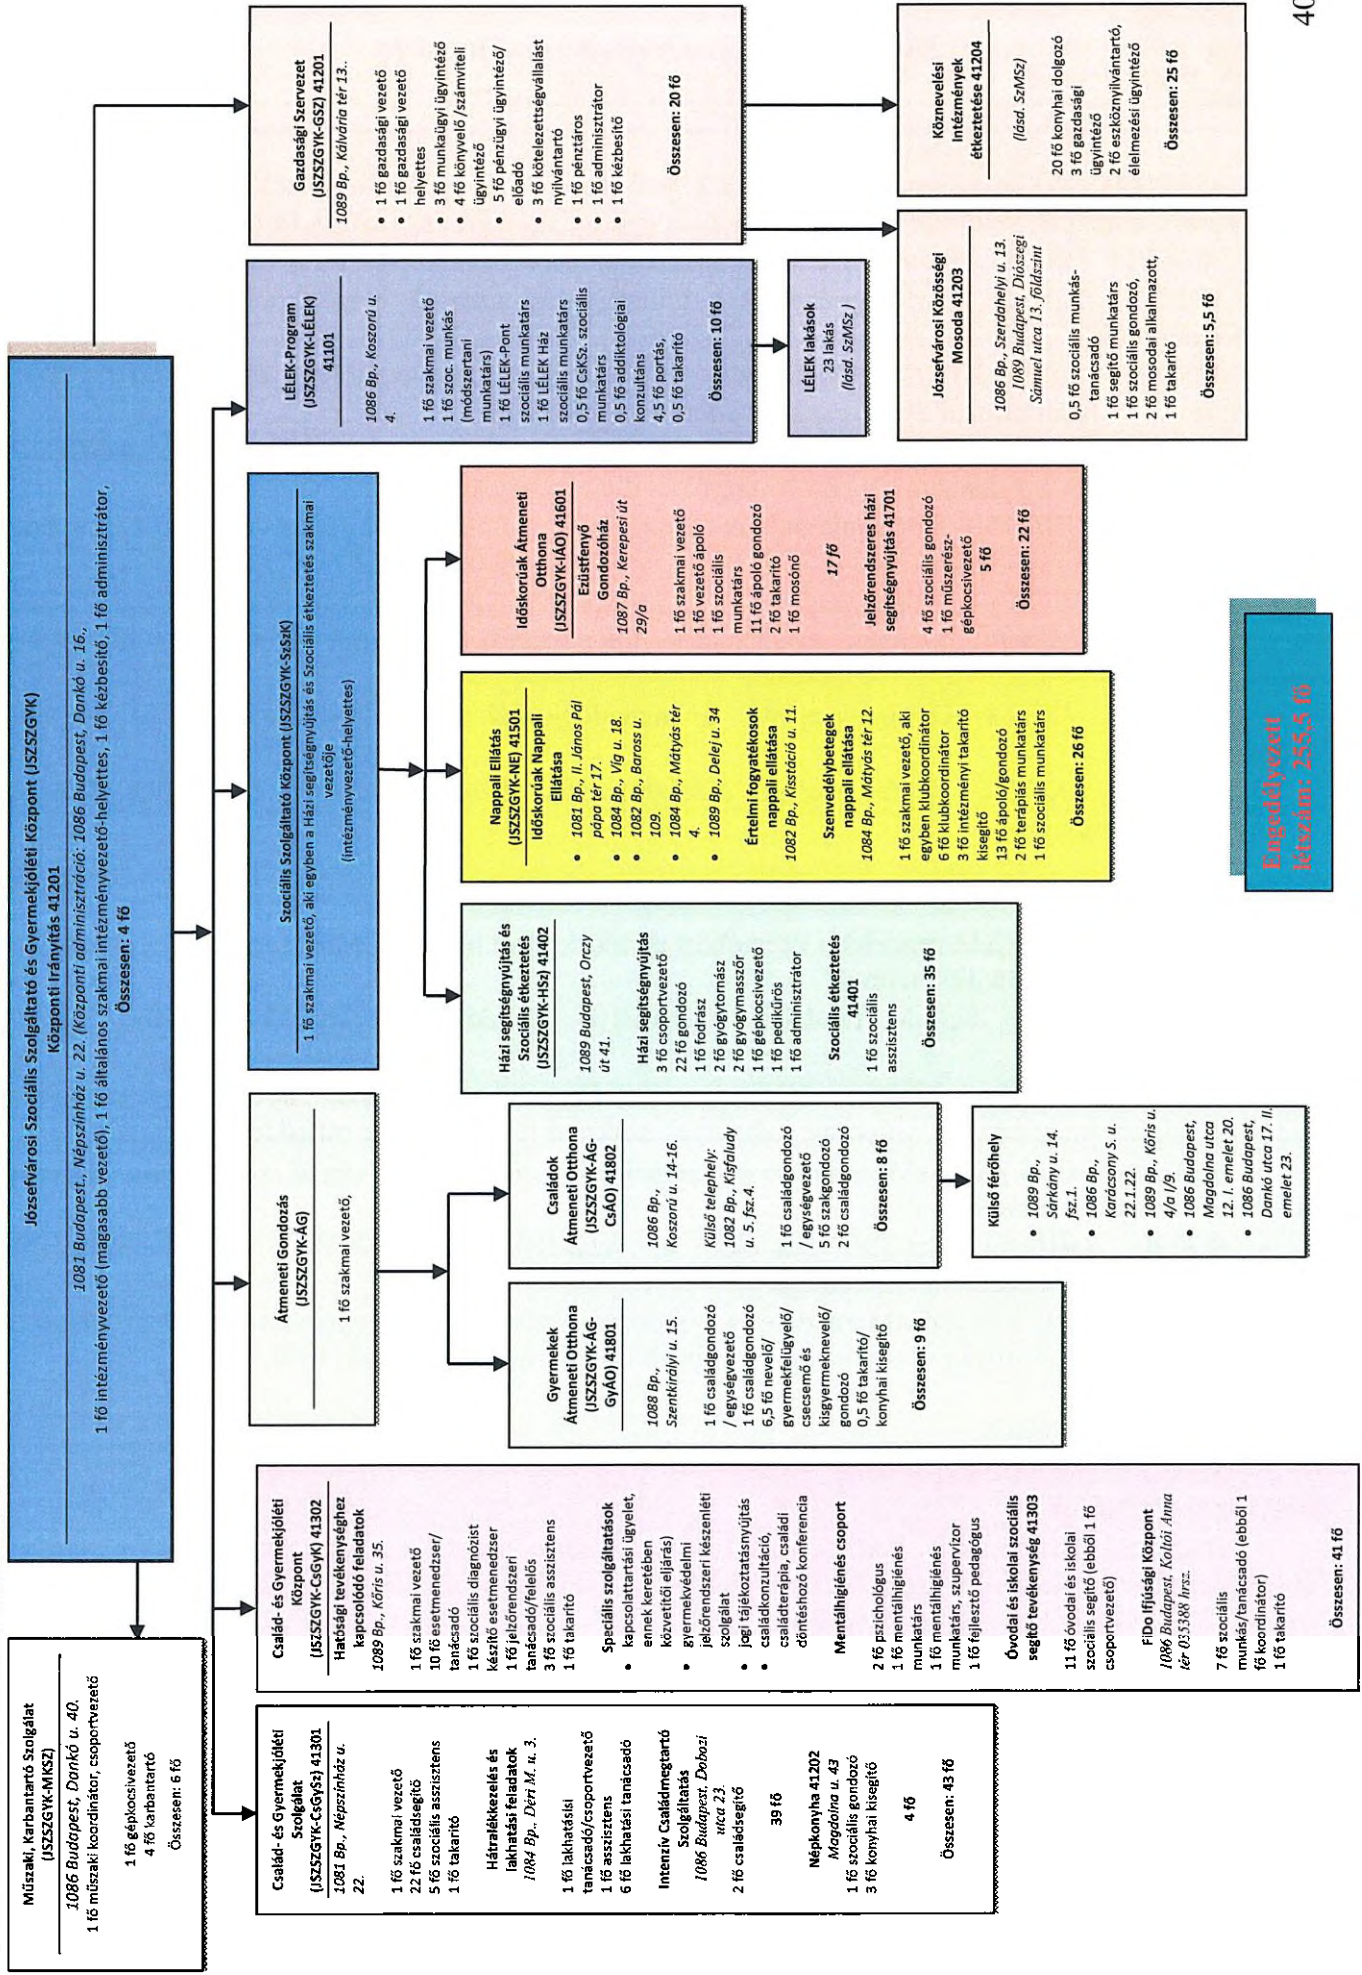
40

Józsefvárosi Szociális Szolgáltató és Gyermekjóléti Központ (JSZSZGYK)
Központi Irányítás 41201

1081 Budapest., Népszínház u. 22. (Központi adminisztráció: 1086 Budapest, Dankó u. 16.
1 fő intézményvezető (magasabb vezető), 1 fő általános szakmai intézményvezető-helyettes, 1 fő kézbesítő, 1 fő adminisztrátor,
Összesen: 4 fő

Műszaki, Karbantartó Szolgálat
(JSZSZGYK-MKSZ)
1086 Budapest, Dankó u. 40.
1 fő műszaki koordinátor, csoportvezető

1 fő gépkocsivezető
4 fő karbantartó
Összesen: 6 fő

Család- és Gyermekjóléti Szolgálat
(JSZSZGYK-CsGySz) 41301
1081 Bp., Népszínház u. 22.

1 fő szakmai vezető
22 fő családsegítő
5 fő szociális asszisztens
1 fő takarító

Hátralékkezelés és lakhatási feladatok
1084 Bp., Déri M. u. 3.

1 fő lakhatási tanácsadó/csoportvezető
1 fő asszisztens
6 fő lakhatási tanácsadó

Intenzív Családmegtartó Szolgáltatás
1086 Budapest, Dobozi utca 23.
2 fő családsegítő

39 fő

Népkonyha 41202
Magdolna u. 43
1 fő szociális gondozó
3 fő konyhai kisegítő

4 fő

Összesen: 43 fő

Család- és Gyermekjóléti Központ
(JSZSZGYK-CsGyK) 41302
Hatósági tevékenységhez kapcsolódó feladatok
1089 Bp., Kőris u. 35.

1 fő szakmai vezető
10 fő esetmenedzser/tanácsadó
1 fő szociális diagnózist készítő esetmenedzser
1 fő jelzőrendszeri tanácsadó/felelős
3 fő szociális asszisztens
1 fő takarító

Speciális szolgáltatások
• kapcsolattartási ügyelet, ennek keretében közvetítői eljárás)
• gyermekvédelmi jelzőrendszeri készenléti szolgálat
• jogi tájékoztatásnyújtás
• családkonzultáció, családterápia, családi döntéshozó konferencia

Mentálhigiénés csoport

2 fő pszichológus
1 fő mentálhigiénés munkatárs
1 fő mentálhigiénés munkatárs, szupervízor
1 fő fejlesztő pedagógus

Óvodai és iskolai szociális segítő tevékenység 41303

11 fő óvodai és iskolai szociális segítő (ebből 1 fő csoportvezető)

FiDo Ifjúsági Központ
1086 Budapest, Koltói Anna tér 035388 hrsz.

7 fő szociális munkás/tanácsadó (ebből 1 fő koordinátor)
1 fő takarító

Összesen: 41 fő

Átmeneti Gondozás
(JSZSZGYK-ÁG)

1 fő szakmai vezető,

Gyermekek Átmeneti Otthona
(JSZSZGYK-ÁG-GyÁO) 41801

1088 Bp., Szentkirályi u. 15.

1 fő családgondozó /egységvezető
1 fő családgondozó
6,5 fő nevelő/gyermekfelügyelő/csecsemő és kisgyermeknevelő/gondozó
0,5 fő takarító/konyhai kisegítő

Összesen: 9 fő

Családok Átmeneti Otthona
(JSZSZGYK-ÁG-CsÁO) 41802

1086 Bp., Koszorú u. 14-16.

Külső telephely:
1082 Bp., Kisfaludy u. 5. fsz.4.

1 fő családgondozó /egységvezető
5 fő szakgondozó
2 fő családgondozó

Összesen: 8 fő

Külső férőhely
• 1089 Bp., Sárkány u. 14. fsz.1.
• 1086 Bp., Karácsony S. u. 22.1.22.
• 1089 Bp., Kőris u. 4/a I/9.
• 1086 Budapest, Magdolna utca 12. I. emelet 20.
• 1086 Budapest, Dankó utca 17. II. emelet 23.

Szociális Szolgáltató Központ (JSZSZGYK-SzSzK)
1 fő szakmai vezető, aki egyben a Házi segítségnyújtás és Szociális étkeztetés szakmai vezetője
(intézményvezető-helyettes)

Házi segítségnyújtás és Szociális étkeztetés
(JSZSZGYK-HSz) 41402

1089 Budapest, Orczy út 41.

Házi segítségnyújtás
3 fő csoportvezető
22 fő gondozó
1 fő fodrász
2 fő gyógytornász
2 fő gyógymasszőr
1 fő gépkocsivezető
1 fő pedikűrös
1 fő adminisztrátor

Szociális étkeztetés 41401
1 fő szociális asszisztens

Összesen: 35 fő

Nappali Ellátás
(JSZSZGYK-NE) 41501
Időskorúak Nappali Ellátása
• 1081 Bp., II. János Pál pápa tér 17.
• 1084 Bp., Víg u. 18.
• 1082 Bp., Baross u. 109.
• 1084 Bp., Mátyás tér 4.
• 1089 Bp., Delej u. 34

Értelmi fogyatékosok nappali ellátása
1082 Bp., Kisstáció u. 11.

Szenvedélybetegek nappali ellátása
1084 Bp., Mátyás tér 12.

1 fő szakmai vezető, aki egyben klubkoordinátor
6 fő klubkoordinátor
3 fő intézményi takarító kisegítő
13 fő ápoló/gondozó
2 fő terápiás munkatárs
1 fő szociális munkatárs

Összesen: 26 fő

Idősko­rúak Átmeneti Otthona
(JSZSZGYK-IÁO) 41601
Ezüstfenyő Gondozóház
1087 Bp., Kerepesi út 29/a

1 fő szakmai vezető
1 fő vezető ápoló
1 fő szociális munkatárs
11 fő ápoló gondozó
2 fő takarító
1 fő mosónő

17 fő

Jelzőrendszeres házi segítségnyújtás 41701

4 fő szociális gondozó
1 fő műszerész-gépkocsivezető
5 fő

Összesen: 22 fő

LÉLEK-Program
(JSZSZGYK-LÉLEK)
41101

1086 Bp., Koszorú u. 4.

1 fő szakmai vezető
1 fő szoc. munkás (módszertani munkatárs)
1 fő LÉLEK-Pont szociális munkatárs
1 fő LÉLEK Ház szociális munkatárs
0,5 fő CsKSz. szociális munkatárs
0,5 fő addiktológiai konzultáns
4,5 fő portás,
0,5 fő takarító

Összesen: 10 fő

LÉLEK lakások
23 lakás
(lásd. SzMSz )

Gazdasági Szervezet
(JSZSZGYK-GSZ) 41201
1089 Bp., Kálvária tér 13..

• 1 fő gazdasági vezető
• 1 fő gazdasági vezető helyettes
• 3 fő munkaügyi ügyintéző
• 4 fő könyvelő /számviteli ügyintéző
• 5 fő pénzügyi ügyintéző/előadó
• 3 fő kötelezettségvállalást nyilvántartó
• 1 fő pénztáros
• 1 fő adminisztrátor
• 1 fő kézbesítő

Összesen: 20 fő

Köznevelési Intézmények étkeztetése 41204

(lásd. SzMSz)

20 fő konyhai dolgozó
3 fő gazdasági ügyintéző
2 fő eszköznyilvántartó, élelmezési ügyintéző

Összesen: 25 fő

Józsefvárosi Közösségi Mosoda 41203

1086 Bp., Szerdahelyi u. 13.
1089 Budapest, Diószegi Sámuel utca 13. földszint

0,5 fő szociális munkás-tanácsadó
1 fő segítő munkatárs
1 fő szociális gondozó
2 fő mosodai alkalmazott,
1 fő takarító

Összesen: 5,5 fő

Engedélyezett létszám: 255,5 fő